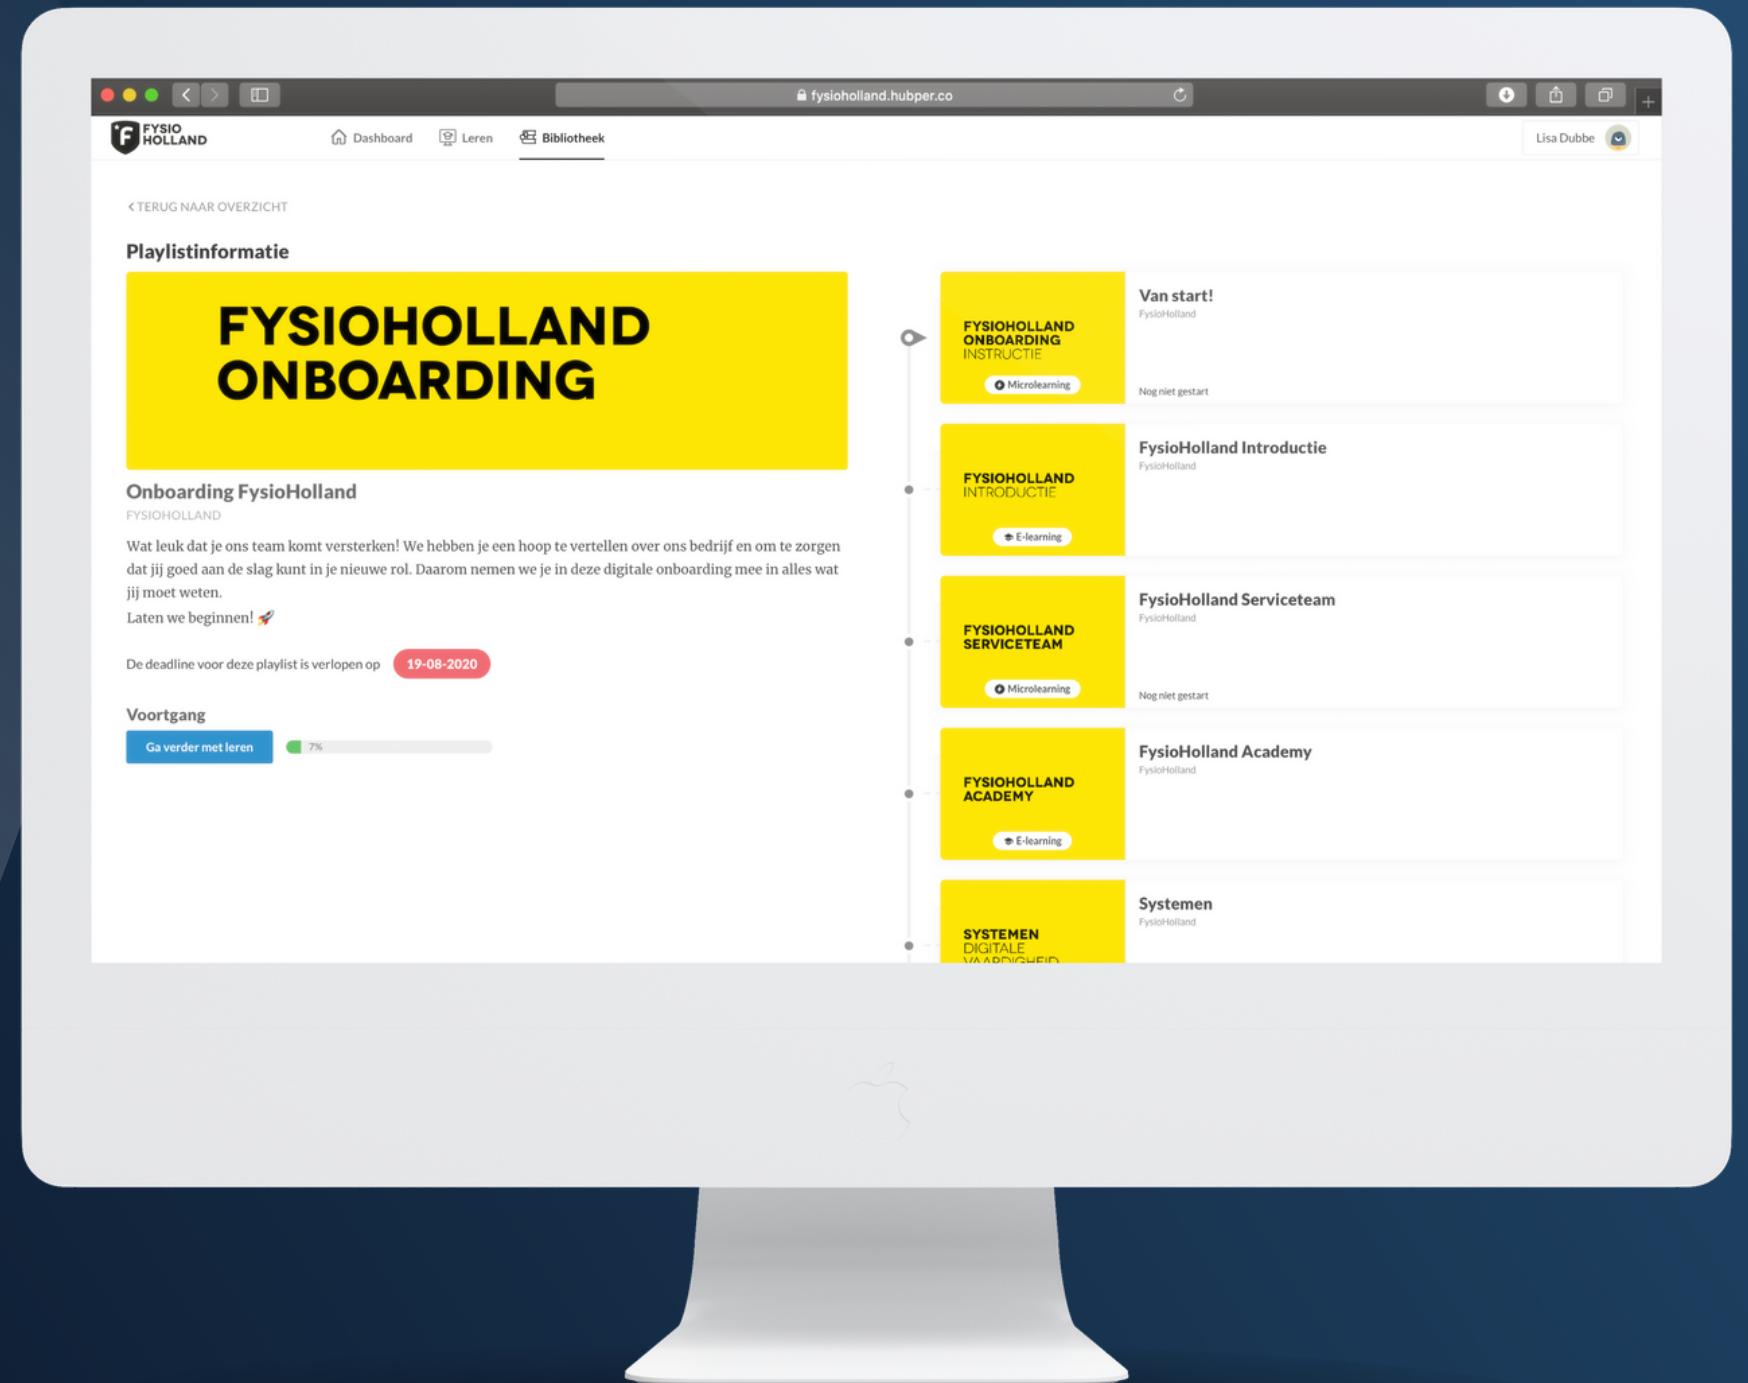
fysioholland.hubper.co

FYSIO HOLLAND

Dashboard Leren Bibliotheek

Lisa Dubbe

< TERUG NAAR OVERZICHT

Playlistinformatie

FYSIOHOLLAND ONBOARDING

Onboarding FysioHolland

FYSIOHOLLAND

Wat leuk dat je ons team komt versterken! We hebben je een hoop te vertellen over ons bedrijf en om te zorgen dat jij goed aan de slag kunt in je nieuwe rol. Daarom nemen we je in deze digitale onboarding mee in alles wat jij moet weten.

Laten we beginnen! 🚀

De deadline voor deze playlist is verlopen op 19-08-2020

Voortgang

Ga verder met leren 7%

FYSIOHOLLAND ONBOARDING INSTRUCTIE
Microlearning
Van start!
FysioHolland
Nog niet gestart

FYSIOHOLLAND INTRODUCTIE
E-learning
FysioHolland Introductie
FysioHolland

FYSIOHOLLAND SERVICETEAM
Microlearning
FysioHolland Serviceteam
FysioHolland
Nog niet gestart

FYSIOHOLLAND ACADEMY
E-learning
FysioHolland Academy
FysioHolland

SYSTEMEN DIGITALE VAARDIGHEID
Systemen
FysioHolland